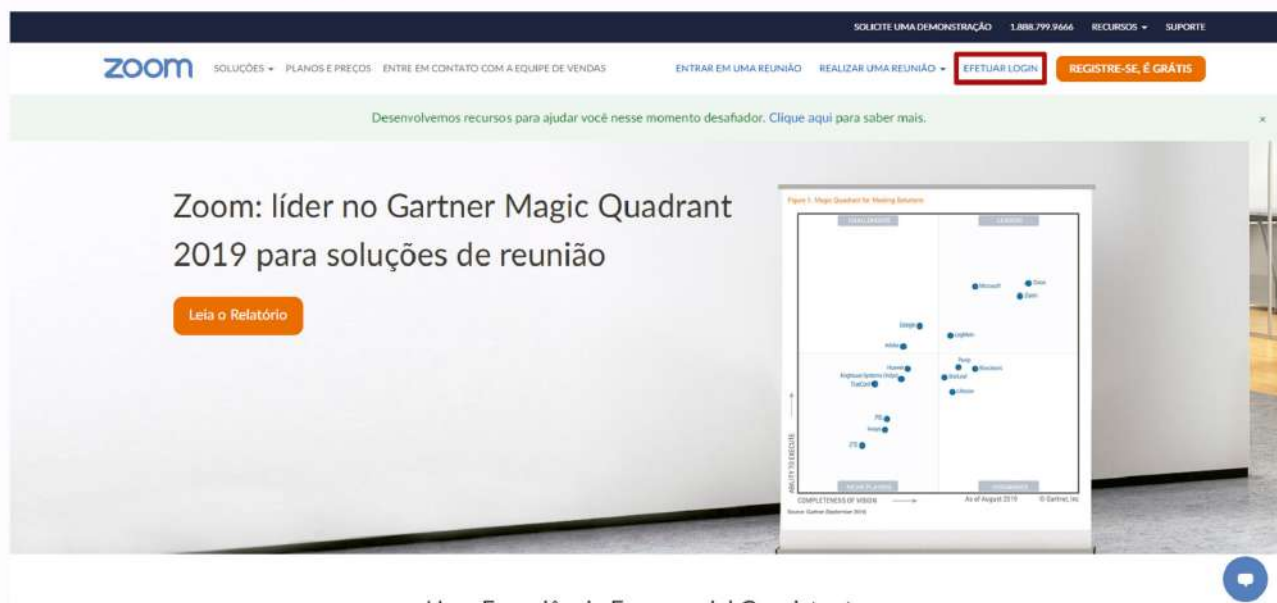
SOLICITE UMA DEMONSTRAÇÃO 1.888.799.9666 RECURSOS ▾ SUPORTE

zoom SOLUÇÕES ▾ PLANOS E PREÇOS ENTRE EM CONTATO COM A EQUIPE DE VENDAS ENTRAR EM UMA REUNIÃO REALIZAR UMA REUNIÃO ▾ EFETUAR LOGIN REGISTRE-SE, É GRÁTIS

Desenvolvemos recursos para ajudar você nesse momento desafiador. Clique aqui para saber mais.

×

Zoom: líder no Gartner Magic Quadrant 2019 para soluções de reunião

Leia o Relatório

Figure 1. Magic Quadrant for Meeting Solutions

CHALLENGERS LEADERS

Microsoft Cisco Zoom

Google LogMeIn Adobe

Huawei Pexip BlueJeans Kingsoft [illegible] StarLeaf TrueConf Lifesize

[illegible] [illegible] ZTE

ABILITY TO EXECUTE

NICHE PLAYERS VISIONARIES

COMPLETENESS OF VISION As of August 2019 © Gartner, Inc

Source: Gartner (September 2019)

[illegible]